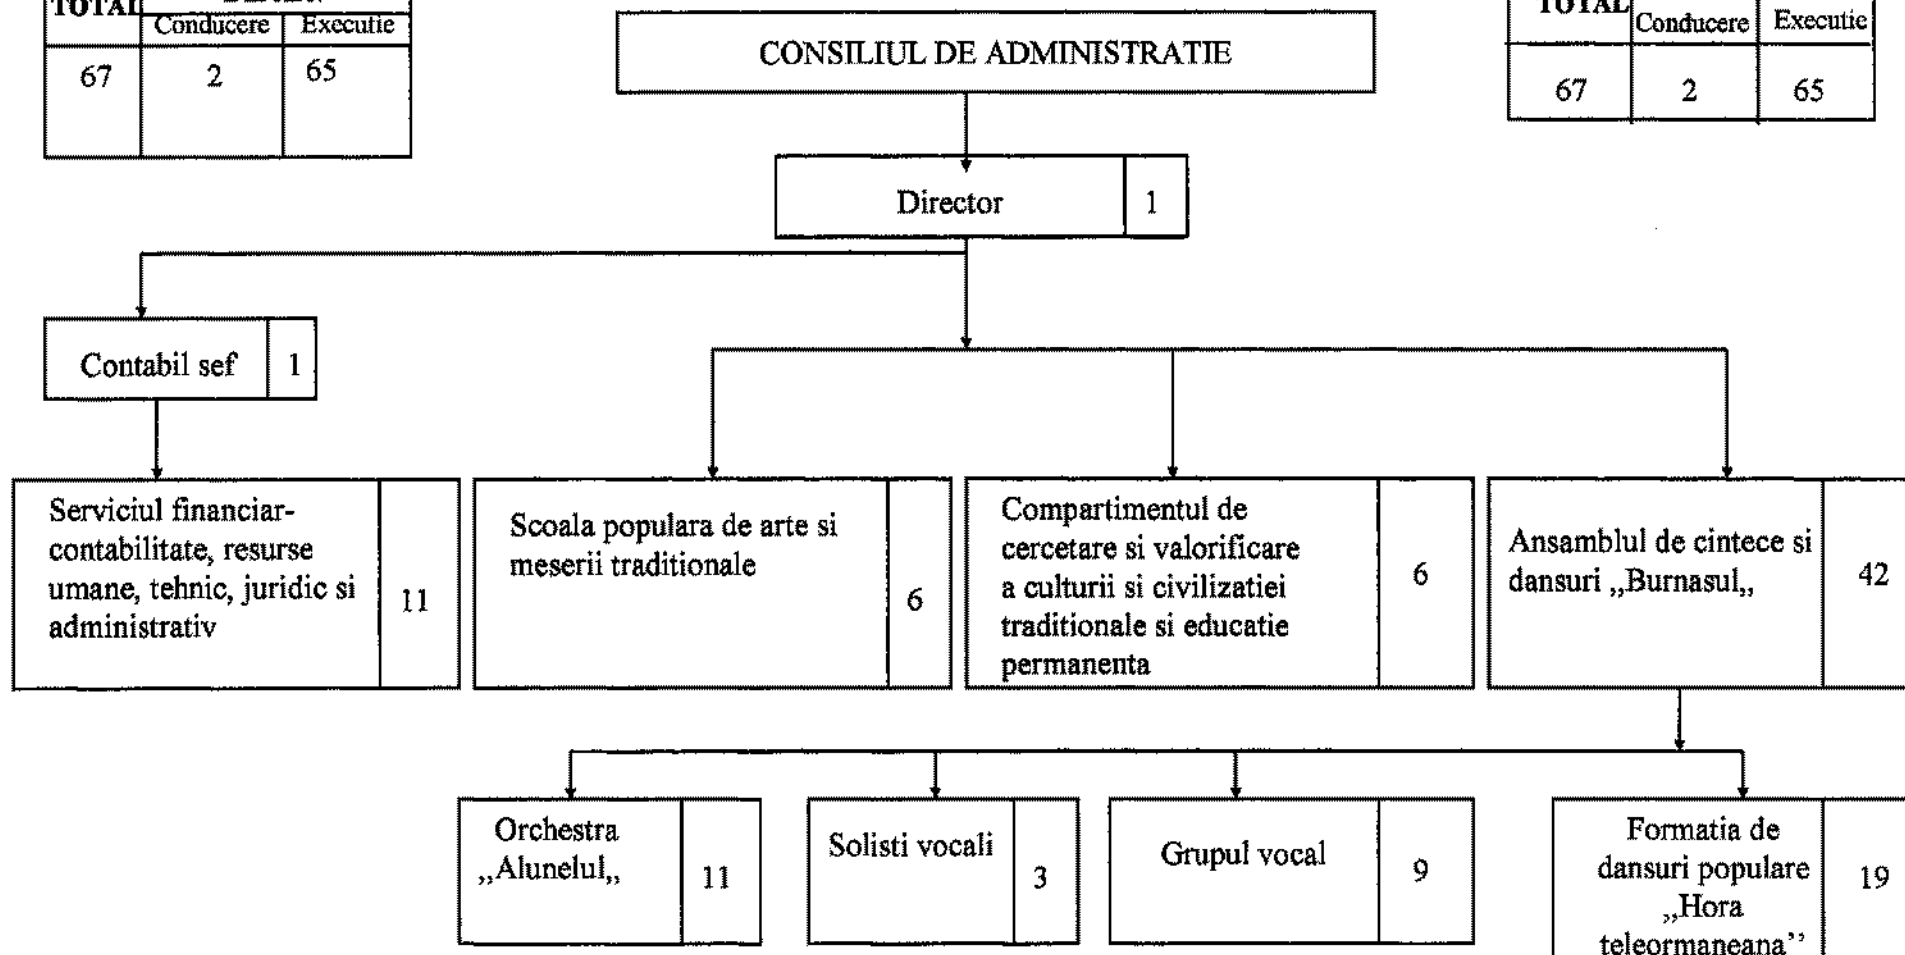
| TOTAL | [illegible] | |
|---|---|---|
| | Conducere | Executie |
| 67 | 2 | 65 |

CONSILIUL DE ADMINISTRATIE

| TOTAL | Conducere | Executie |
|---|---|---|
| 67 | 2 | 65 |

Director 1

Contabil sef 1

Serviciul financiar-contabilitate, resurse umane, tehnic, juridic si administrativ 11

Scoala populara de arte si meserii traditionale 6

Compartimentul de cercetare si valorificare a culturii si civilizatiei traditionale si educatie permanenta 6

Ansamblul de cintece si dansuri ,,Burnasul,, 42

Orchestra ,,Alunelul,, 11

Solisti vocali 3

Grupul vocal 9

Formatia de dansuri populare ,,Hora teleormaneana'' 19